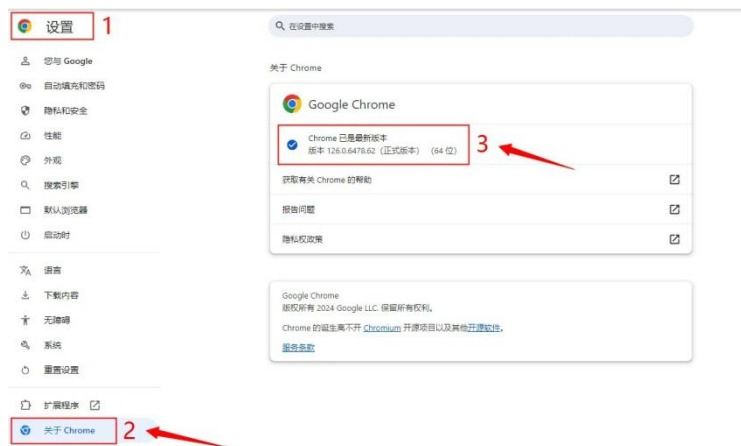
设置 1

您与 Google
自动填充和密码
隐私和安全
性能
外观
搜索引擎
默认浏览器
启动时
语言
下载内容
无障碍
系统
重置设置
扩展程序
关于 Chrome 2

在设置中搜索

关于 Chrome

Google Chrome

Chrome 已是最新版本
版本 126.0.6478.62（正式版本） （64 位） 3

获取有关 Chrome 的帮助
报告问题
隐私权政策

Google Chrome
版权所有 2024 Google LLC. 保留所有权利。
Chrome 的诞生离不开 Chromium 开源项目以及其他开源软件。
服务条款